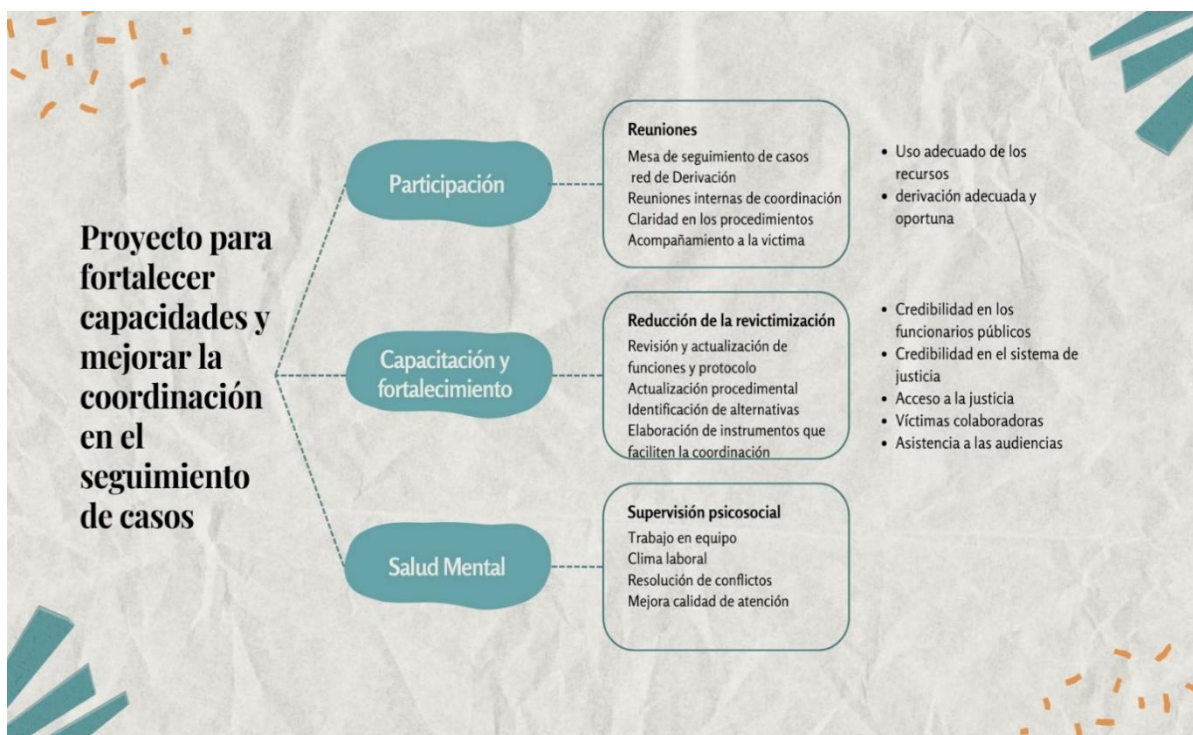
Proyecto para fortalecer capacidades y mejorar la coordinación en el seguimiento de casos

Participación

Reuniones
Mesa de seguimiento de casos
red de Derivación
Reuniones internas de coordinación
Claridad en los procedimientos
Acompañamiento a la victima

• Uso adecuado de los recursos
• derivación adecuada y oportuna

Capacitación y fortalecimiento

Reducción de la revictimización
Revisión y actualización de funciones y protocolo
Actualización procedimental
Identificación de alternativas
Elaboración de instrumentos que faciliten la coordinación

• Credibilidad en los funcionarios públicos
• Credibilidad en el sistema de justicia
• Acceso a la justicia
• Víctimas colaboradoras
• Asistencia a las audiencias

Salud Mental

Supervisión psicosocial
Trabajo en equipo
Clima laboral
Resolución de conflictos
Mejora calidad de atención